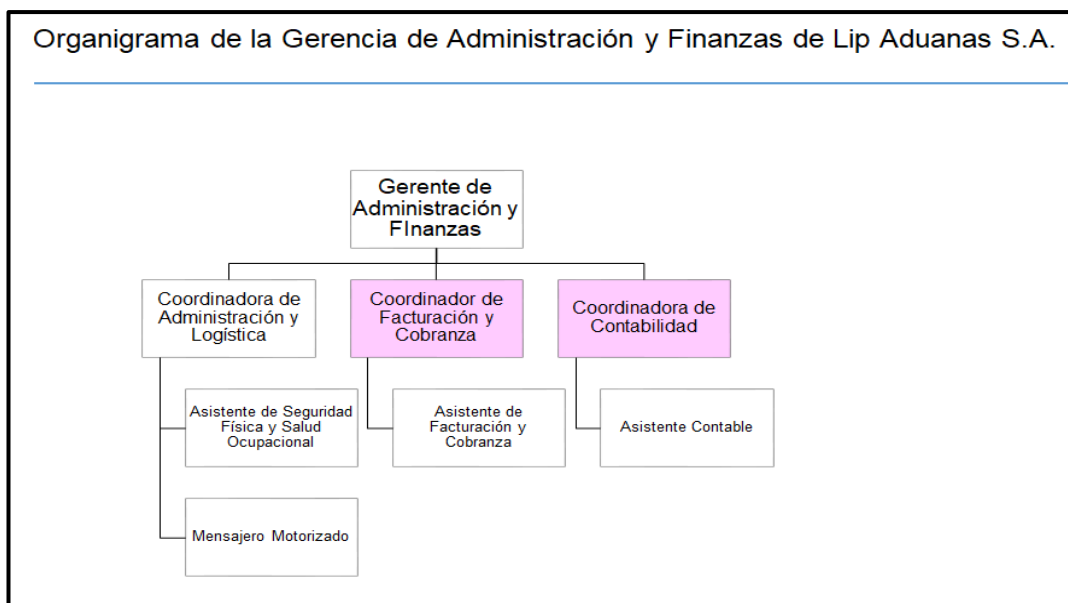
Organigrama de la Gerencia de Administración y Finanzas de Lip Aduanas S.A.

Gerente de Administración y FInanzas

Coordinadora de Administración y Logística

Coordinador de Facturación y Cobranza

Coordinadora de Contabilidad

Asistente de Seguridad Física y Salud Ocupacional

Asistente de Facturación y Cobranza

Asistente Contable

Mensajero Motorizado